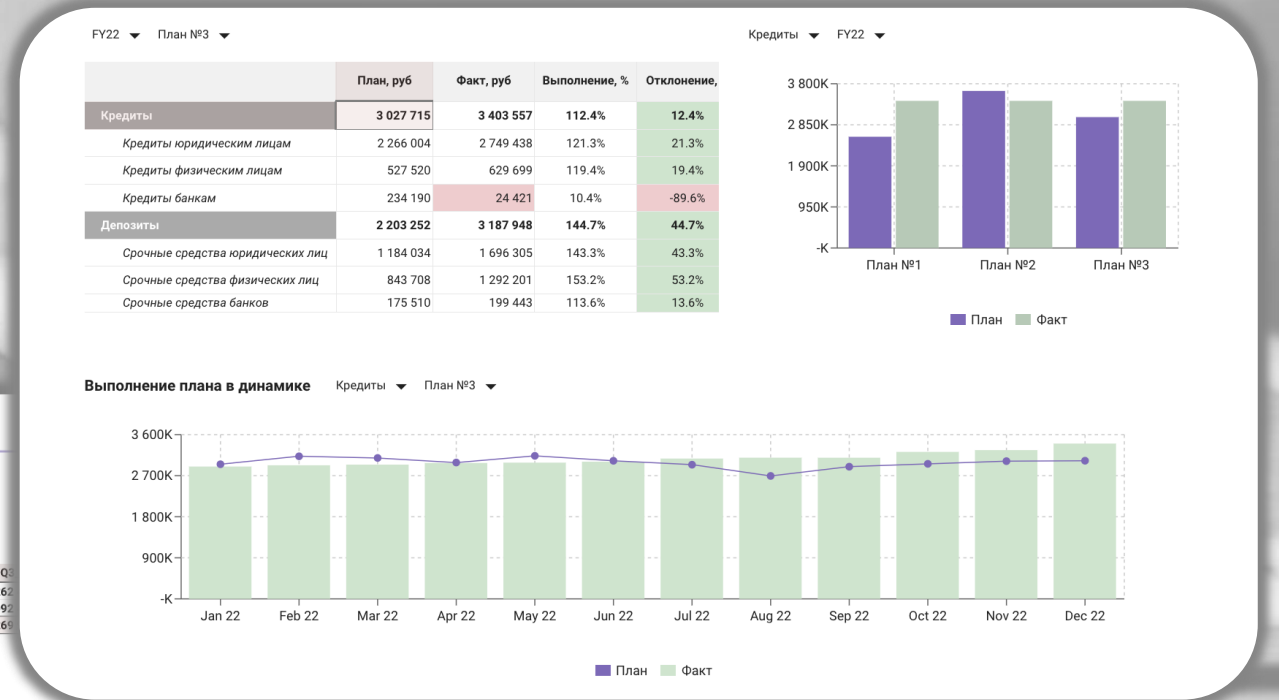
FY22 ▾ План №3 ▾

| | План, руб | Факт, руб | Выполнение, % | Отклонение, |
|---|---|---|---|---|
| Кредиты | 3 027 715 | 3 403 557 | 112.4% | 12.4% |
| Кредиты юридическим лицам | 2 266 004 | 2 749 438 | 121.3% | 21.3% |
| Кредиты физическим лицам | 527 520 | 629 699 | 119.4% | 19.4% |
| Кредиты банкам | 234 190 | 24 421 | 10.4% | -89.6% |
| Депозиты | 2 203 252 | 3 187 948 | 144.7% | 44.7% |
| Срочные средства юридических лиц | 1 184 034 | 1 696 305 | 143.3% | 43.3% |
| Срочные средства физических лиц | 843 708 | 1 292 201 | 153.2% | 53.2% |
| Срочные средства банков | 175 510 | 199 443 | 113.6% | 13.6% |

Кредиты ▾ FY22 ▾

3 800K
2 850K
1 900K
950K
-K
План №1 План №2 План №3
План Факт

Выполнение плана в динамике Кредиты ▾ План №3 ▾

3 600K
2 700K
1 800K
900K
-K
Jan 22 Feb 22 Mar 22 Apr 22 May 22 Jun 22 Jul 22 Aug 22 Sep 22 Oct 22 Nov 22 Dec 22
План Факт